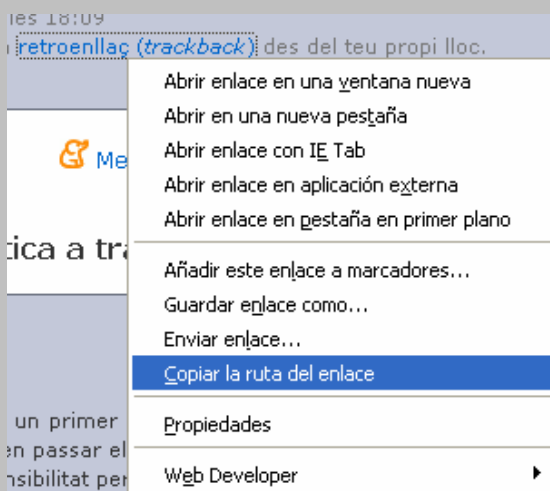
ies 18:09
retroenllaç (trackback) des del teu propi lloc.

Me

tica a tra

un primer
en passar el
nsibilitat per

Abrir enlace en una ventana nueva
Abrir en una nueva pestaña
Abrir enlace con IE Tab
Abrir enlace en aplicación externa
Abrir enlace en pestaña en primer plano
Añadir este enlace a marcadores...
Guardar enlace como...
Enviar enlace...
Copiar la ruta del enlace
Propiedades
Web Developer